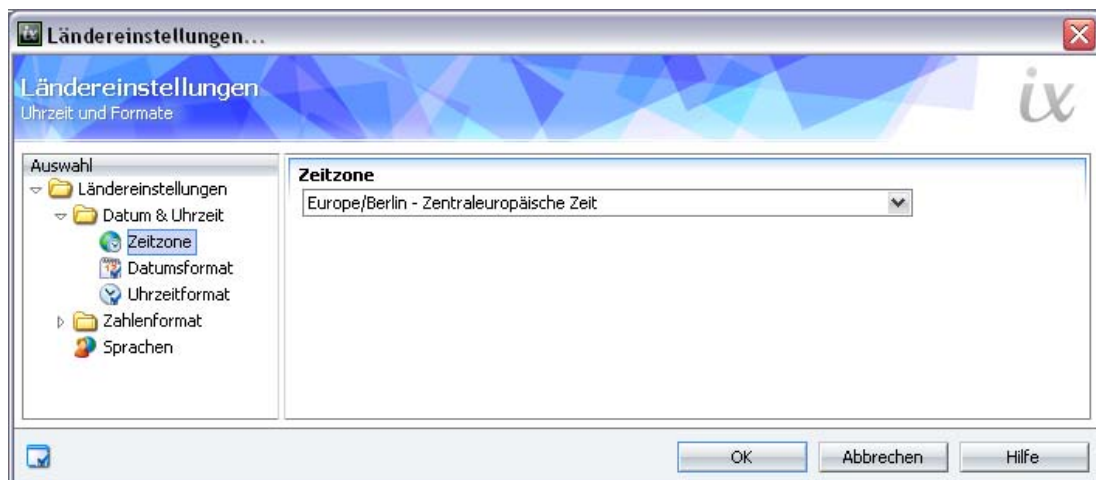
Ländereinstellungen...

Ländereinstellungen
Uhrzeit und Formate

ix

Auswahl
Ländereinstellungen
Datum & Uhrzeit
Zeitzone
Datumsformat
Uhrzeitformat
Zahlenformat
Sprachen

Zeitzone
Europe/Berlin - Zentraleuropäische Zeit

OK
Abbrechen
Hilfe